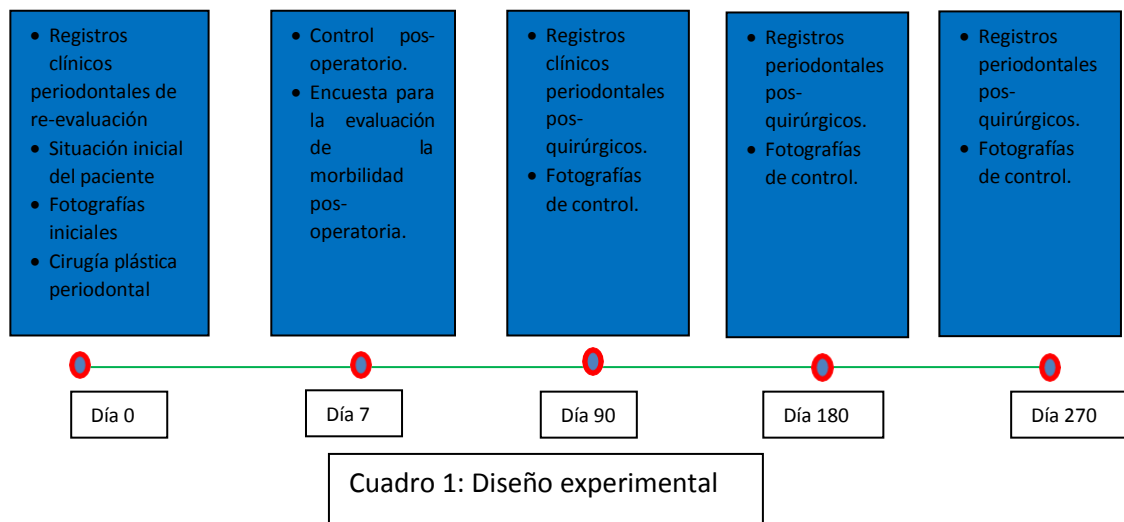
- Registros clínicos periodontales de re-evaluación
- Situación inicial del paciente
- Fotografías iniciales
- Cirugía plástica periodontal

- Control pos-operatorio.
- Encuesta para la evaluación de la morbilidad pos-operatoria.

- Registros clínicos periodontales pos-quirúrgicos.
- Fotografías de control.

- Registros periodontales pos-quirúrgicos.
- Fotografías de control.

- Registros periodontales pos-quirúrgicos.
- Fotografías de control.

Día 0

Día 7

Día 90

Día 180

Día 270

Cuadro 1: Diseño experimental